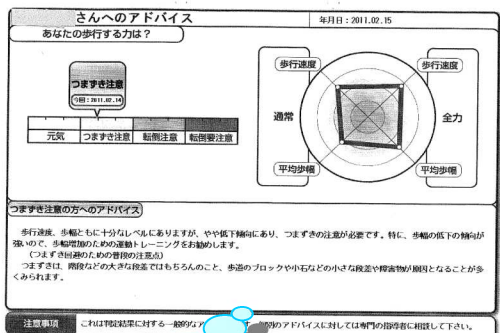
さんへのアドバイス

年月日：2011.02.15

あなたの歩行する力は？

つまずき注意
今回：2011.02.14

| 元気 | つまずき注意 | 転倒注意 | 転倒要注意 |
|---|---|---|---|

歩行速度
歩行速度
通常
全力
平均歩幅
平均歩幅

つまずき注意の方へのアドバイス

歩行速度、歩幅ともに十分なレベルにありますが、やや低下傾向にあり、つまずきの注意が必要です。特に、歩幅の低下の傾向が強いので、歩幅増加のための運動トレーニングをお勧めします。
（つまずき回避のための普段の注意点）
つまずきは、階段などの大きな段差ではもちろんのこと、歩道のブロックや小石などの小さな段差や障害物が原因となることが多くみられます。

注意事項　これは判定結果に対する一般的な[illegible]的のアドバイスに対しては専門の指導者に相談して下さい。